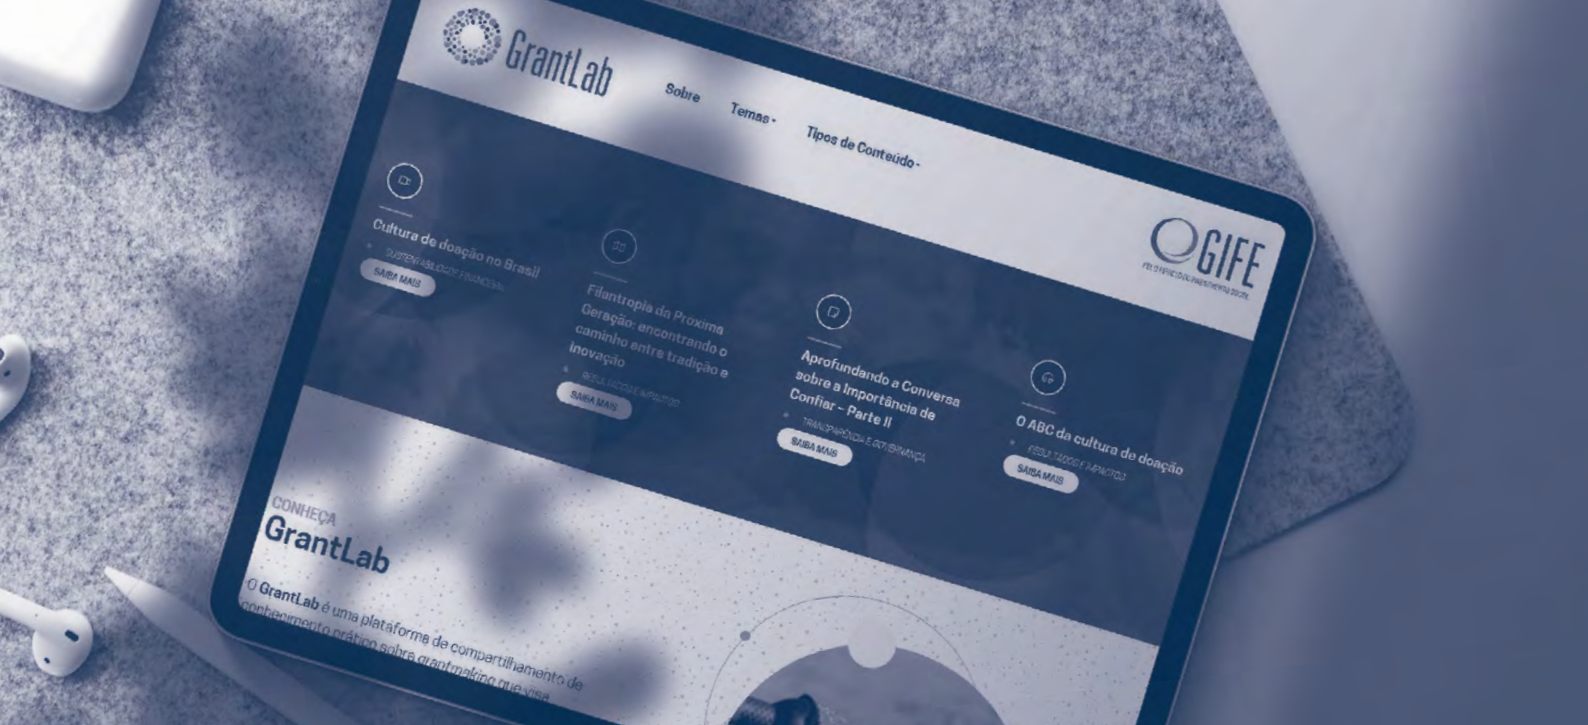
GrantLab

Sobre

Temas

Tipos de Conteúdo

GIFE

Cultura de doação no Brasil

SUSTENTABILIDADE FINANCEIRA

SAIBA MAIS

Filantropia da Próxima Geração: encontrando o caminho entre tradição e inovação

RESULTADOS E IMPACTOS

SAIBA MAIS

Aprofundando a Conversa sobre a Importância de Confiar – Parte II

TRANSPARÊNCIA E GOVERNANÇA

SAIBA MAIS

O ABC da cultura de doação

RESULTADOS E IMPACTOS

SAIBA MAIS

CONHEÇA

GrantLab

O GrantLab é uma plataforma de compartilhamento de conhecimento prático sobre grantmaking que visa